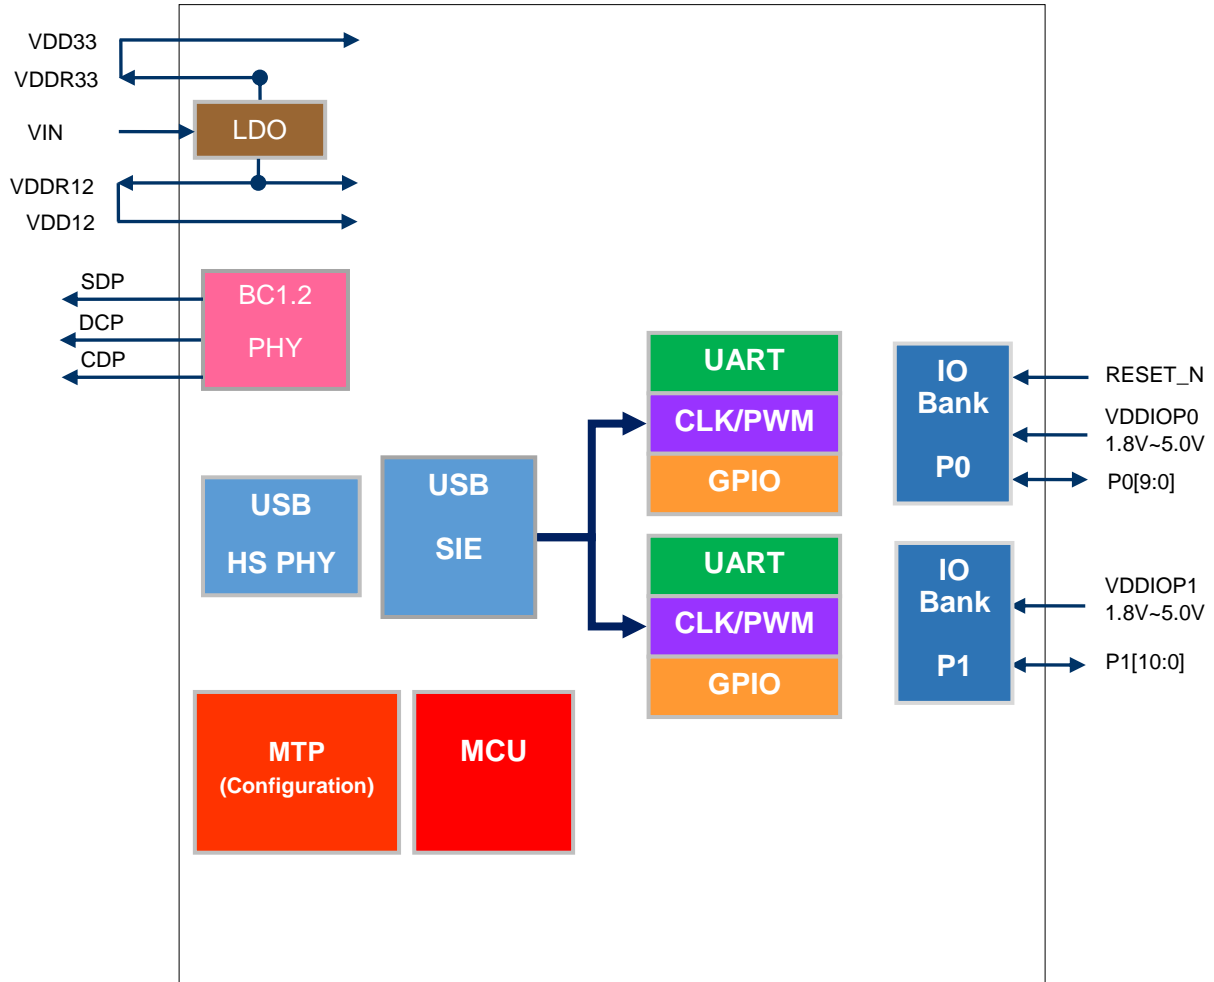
VDD33
VDDR33
VIN
LDO
VDDR12
VDD12
SDP
DCP
CDP
BC1.2
PHY
USB
HS PHY
USB
SIE
UART
CLK/PWM
GPIO
UART
CLK/PWM
GPIO
IO
Bank
P0
RESET_N
VDDIOP0
1.8V~5.0V
P0[9:0]
IO
Bank
P1
VDDIOP1
1.8V~5.0V
P1[10:0]
MTP
(Configuration)
MCU